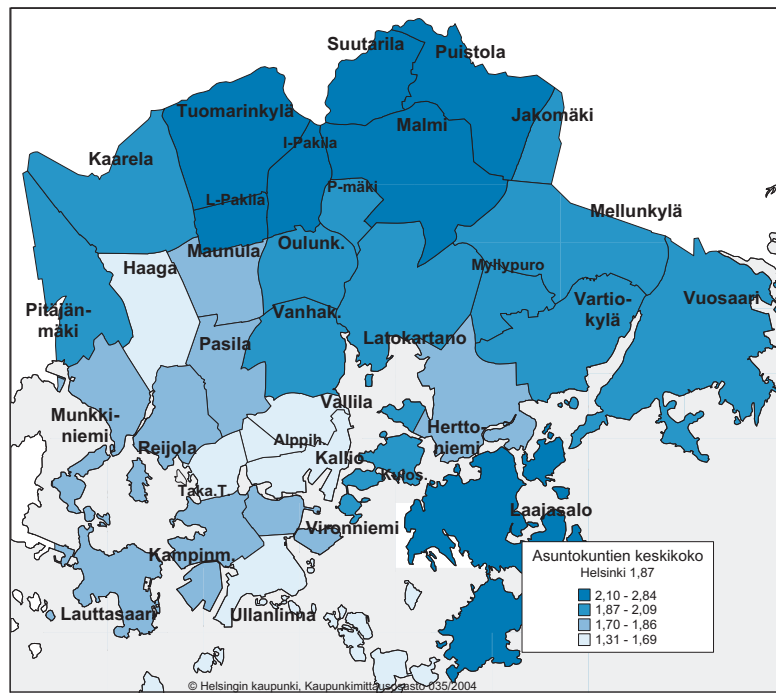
Suutarila
Puistola
Tuomarinkylä
Jakomäki
Malmi
I-Pakila
Kaarela
P-mäki
L-Pakila
Mellunkylä
Maunula
Oulunk.
Haaga
Myllypuro
Vartio-kylä
Vuosaari
Pitäjän-mäki
Vanhak.
Latokartano
Pasila
Munkki-niemi
Vallila
Hertto-niemi
Alppih.
Reijola
Kallio
Kulos.
Taka.T
Laajasalo
Vironniemi
Kampinm.
Lauttasaari
Ullanlinna
Asuntokuntien keskikoko
Helsinki 1,87
2,10 - 2,84
1,87 - 2,09
1,70 - 1,86
1,31 - 1,69
© Helsingin kaupunki, Kaupunkimittausosasto 035/2004